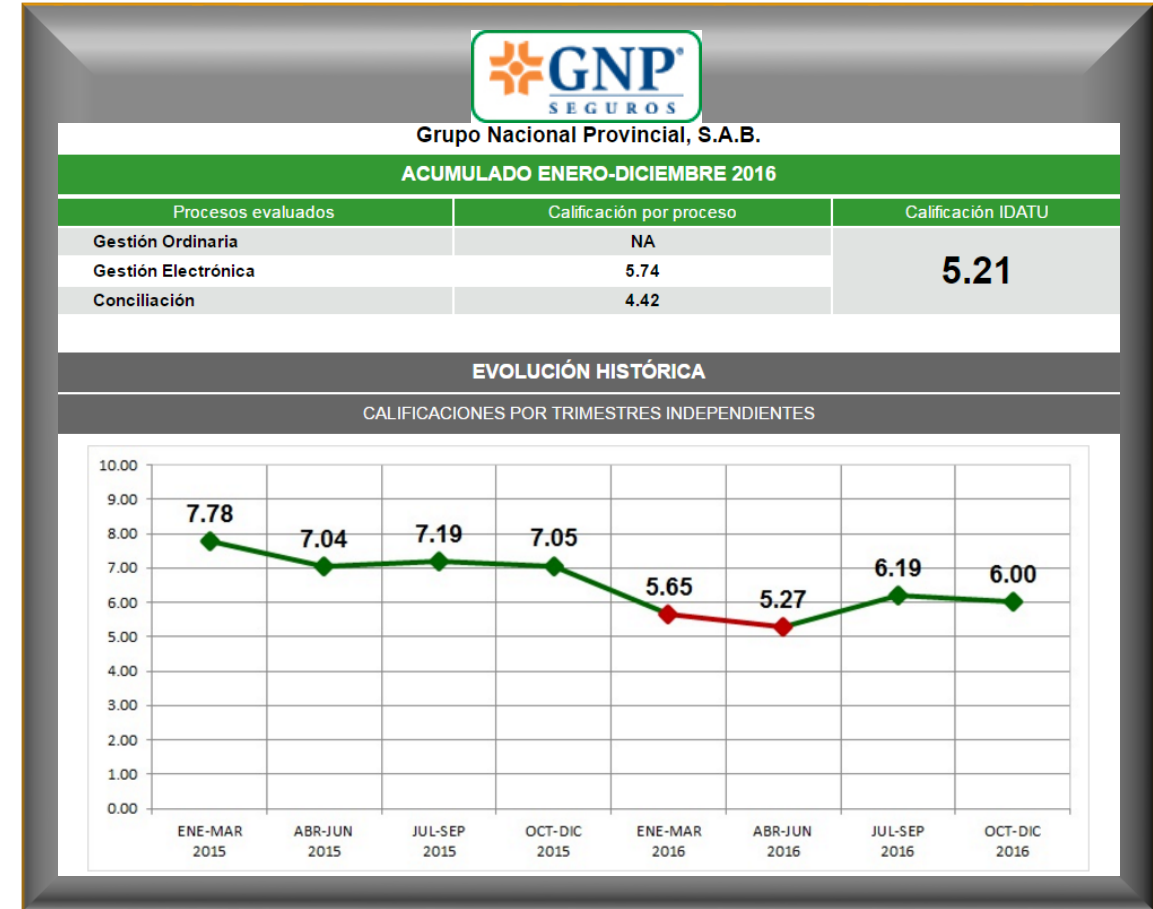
GNP®
SEGUROS

Grupo Nacional Provincial, S.A.B.

ACUMULADO ENERO-DICIEMBRE 2016

| Procesos evaluados | Calificación por proceso | Calificación IDATU |
|---|---|---|
| Gestión Ordinaria | NA | 5.21 |
| Gestión Electrónica | 5.74 | |
| Conciliación | 4.42 | |

EVOLUCIÓN HISTÓRICA

CALIFICACIONES POR TRIMESTRES INDEPENDIENTES

10.00
9.00
8.00
7.00
6.00
5.00
4.00
3.00
2.00
1.00
0.00

7.78
7.04
7.19
7.05
5.65
5.27
6.19
6.00

ENE-MAR 2015
ABR-JUN 2015
JUL-SEP 2015
OCT-DIC 2015
ENE-MAR 2016
ABR-JUN 2016
JUL-SEP 2016
OCT-DIC 2016